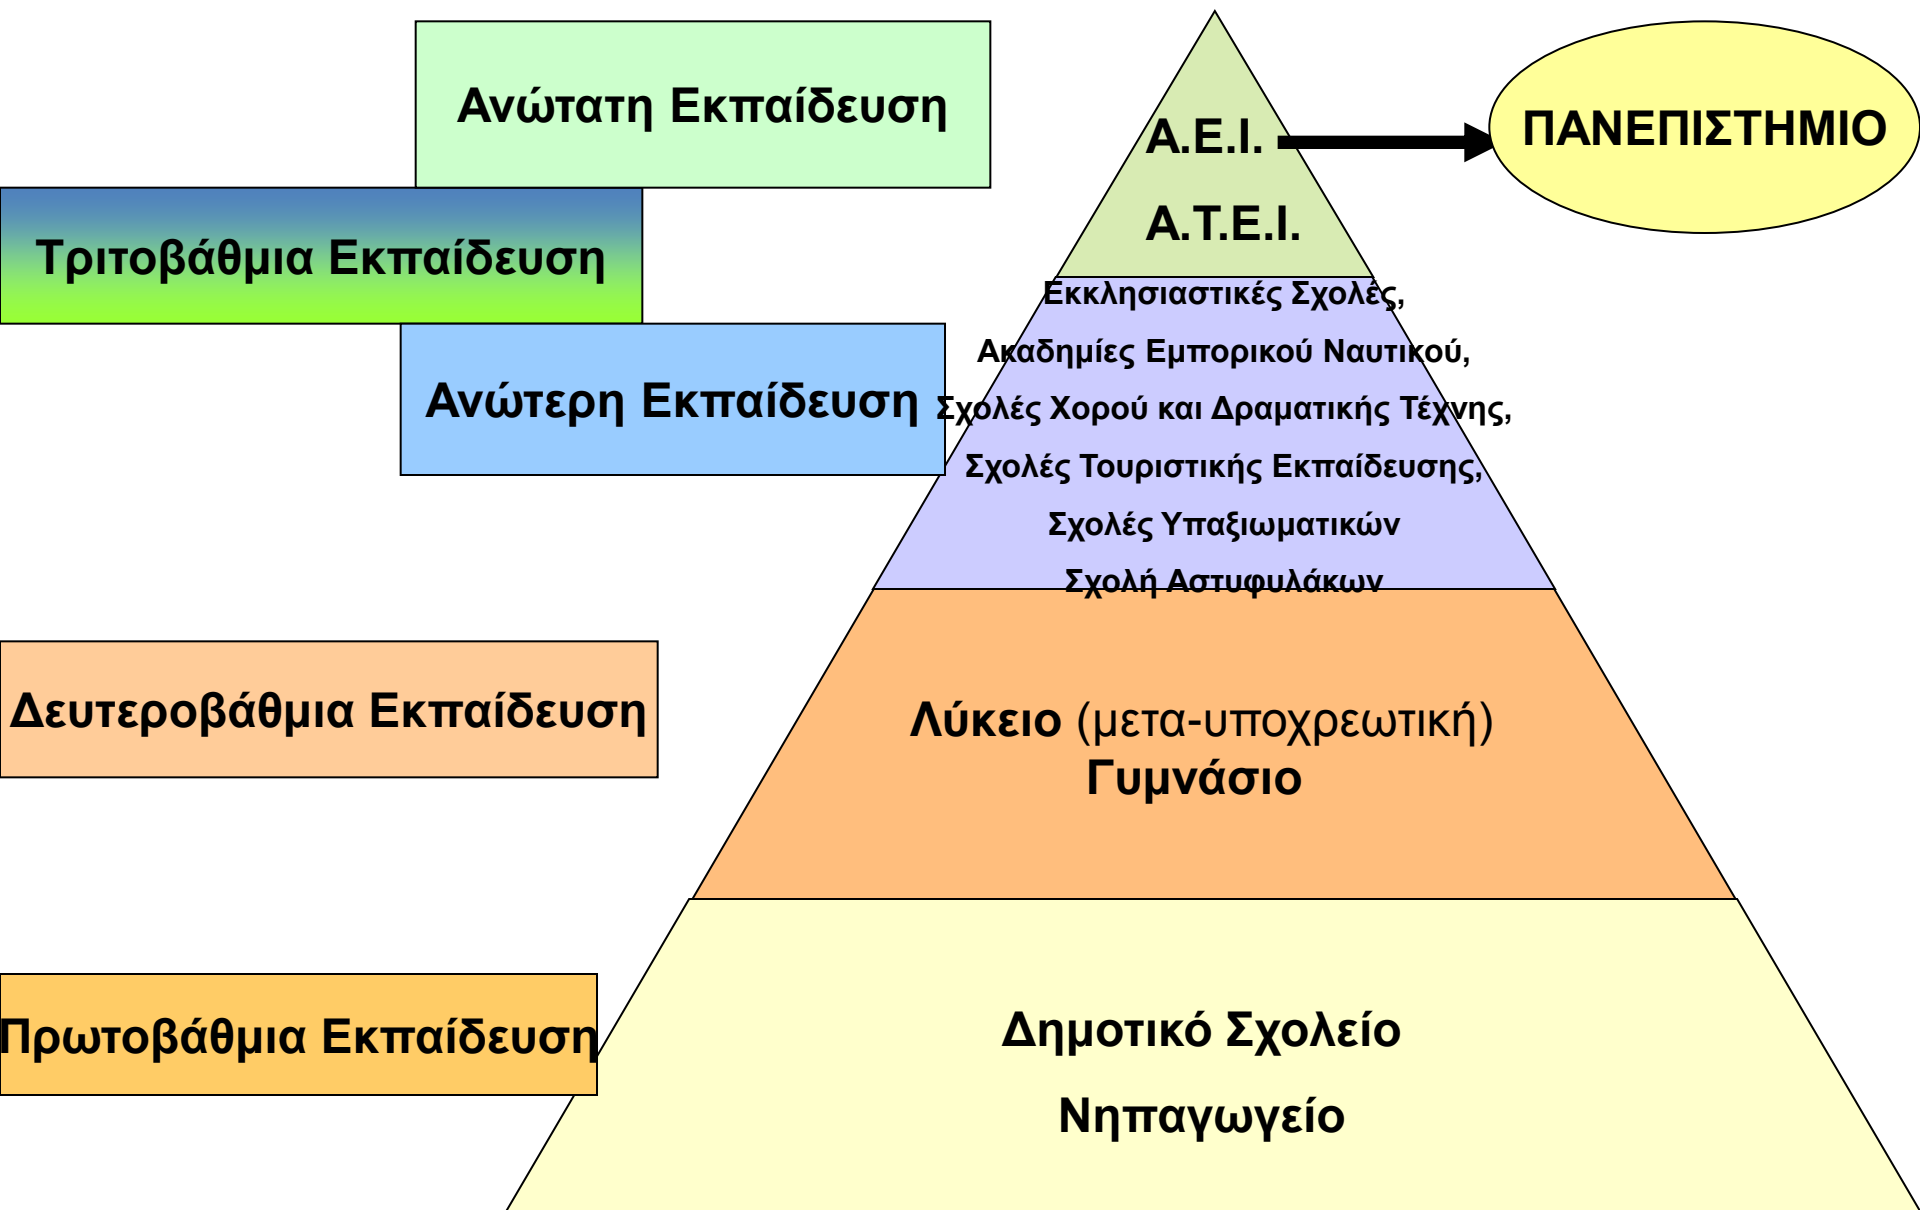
Ανώτατη Εκπαίδευση

Α.Ε.Ι.

ΠΑΝΕΠΙΣΤΗΜΙΟ

Α.Τ.Ε.Ι.

Τριτοβάθμια Εκπαίδευση

Ανώτερη Εκπαίδευση

Εκκλησιαστικές Σχολές,
Ακαδημίες Εμπορικού Ναυτικού,
Σχολές Χορού και Δραματικής Τέχνης,
Σχολές Τουριστικής Εκπαίδευσης,
Σχολές Υπαξιωματικών
Σχολή Αστυφυλάκων

Δευτεροβάθμια Εκπαίδευση

Λύκειο (μετα-υποχρεωτική)
Γυμνάσιο

Πρωτοβάθμια Εκπαίδευση

Δημοτικό Σχολείο

Νηπαγωγείο